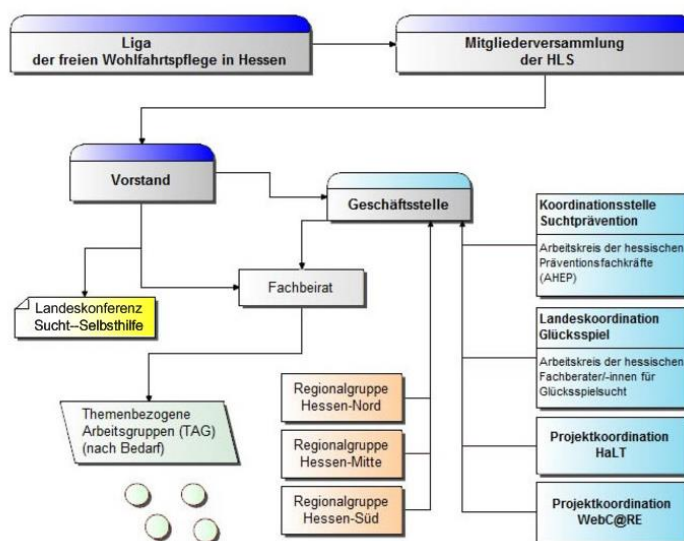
Liga
der freien Wohlfahrtspflege in Hessen

Mitgliederversammlung
der HLS

Vorstand

Geschäftsstelle

Koordinationsstelle
Suchtprävention

Arbeitskreis der hessischen Präventionsfachkräfte (AHEP)

Landeskonferenz
Sucht--Selbsthilfe

Fachbeirat

Landeskoordination
Glücksspiel

Arbeitskreis der hessischen Fachberater/-innen für Glücksspielsucht

Themenbezogene
Arbeitsgruppen (TAG)
(nach Bedarf)

Regionalgruppe
Hessen-Nord

Regionalgruppe
Hessen-Mitte

Regionalgruppe
Hessen-Süd

Projektkoordination
HaLT

Projektkoordination
WebC@RE